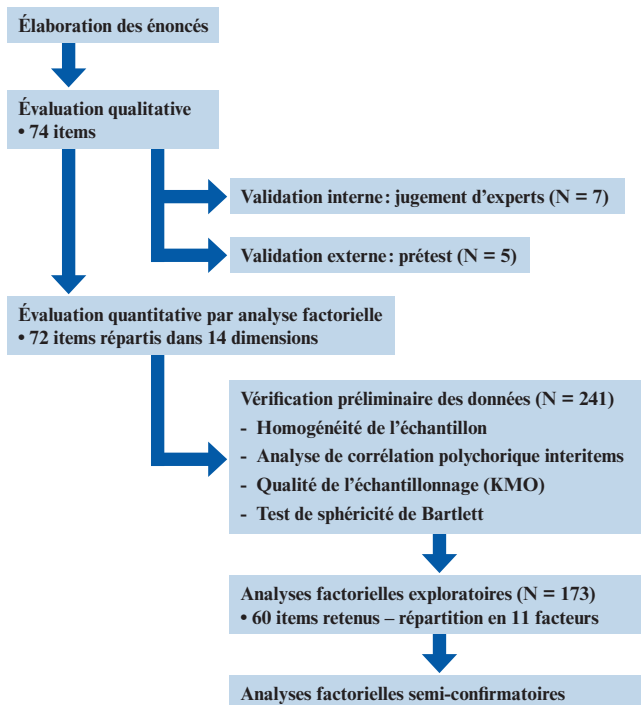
Élaboration des énoncés

Évaluation qualitative
• 74 items

Validation interne : jugement d'experts (N = 7)

Validation externe : prétest (N = 5)

Évaluation quantitative par analyse factorielle
• 72 items répartis dans 14 dimensions

Vérification préliminaire des données (N = 241)
- Homogénéité de l'échantillon
- Analyse de corrélation polychorique interitems
- Qualité de l'échantillonnage (KMO)
- Test de sphéricité de Bartlett

Analyses factorielles exploratoires (N = 173)
• 60 items retenus – répartition en 11 facteurs

Analyses factorielles semi-confirmatoires